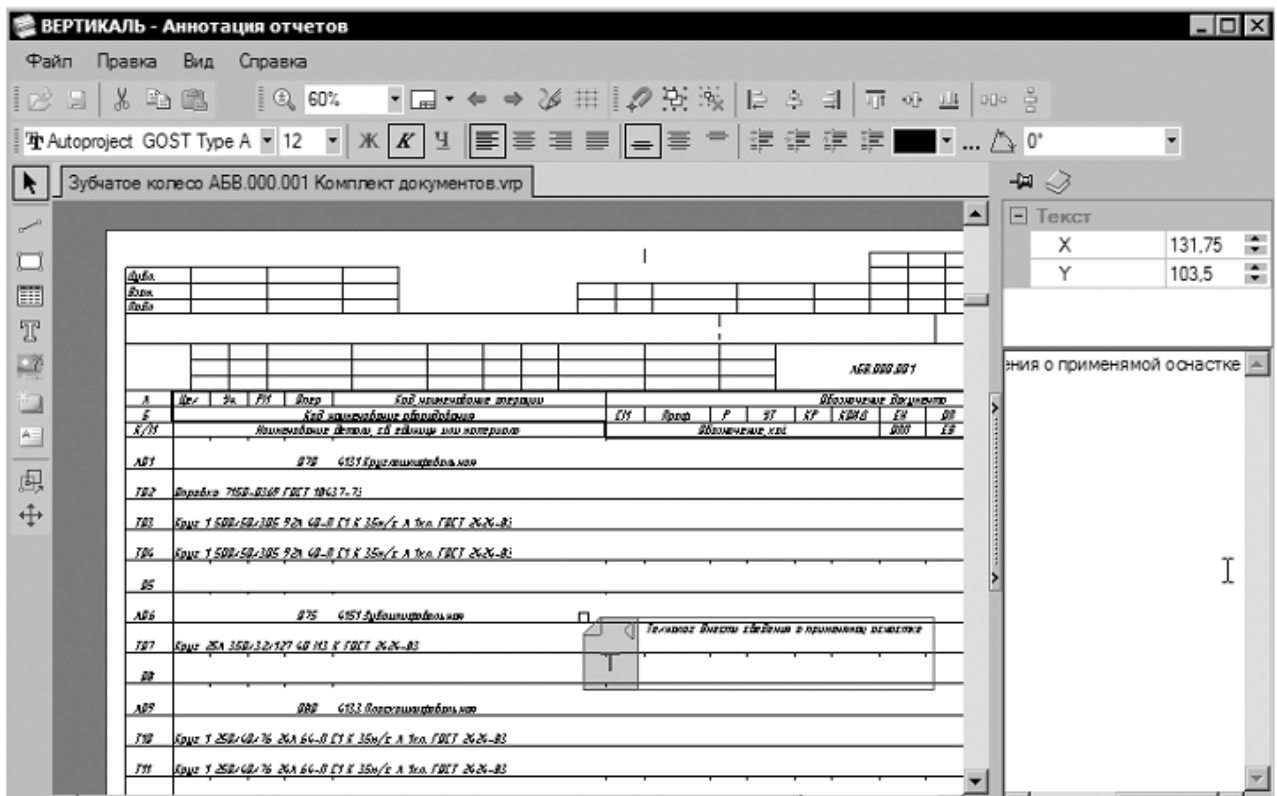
ВЕРТИКАЛЬ - Аннотация отчетов

Файл Правка Вид Справка

60%

Autoproject GOST Type A 12 Ж К Ч 0°

Зубчатое колесо АБВ.000.001 Комплект документов.vrp

Текст

| X | 131,75 |
|---|---|
| Y | 103,5 |

ения о применямой оснастке

Дубл.
Взам.
Подл.

АБВ.000.001

А Цех Уч. РМ Опер. Код наименование операции Обозначение документа
Б Код наименование оборудования СМ Проф. Р УТ КР КОИД ЕН ОП
К/М Наименование детали, сб. единицы или материала Обозначение, код ОПП ЕВ

А01 070 4131 Круглошлифовальная
Т02 Оправка 7150-0369 ГОСТ 18437-73
Т03 Круг 1 500х50х305 92А 40-П С1 К 35м/с А 1кл. ГОСТ 2424-83
Т04 Круг 1 500х50х305 92А 40-П С1 К 35м/с А 1кл. ГОСТ 2424-83
05
А06 075 4151 Зубошлифовальная
Т07 Круг 25А 350х32х127 40 МЗ К ГОСТ 2424-83
08
А09 080 4133 Плоскошлифовальная
Т10 Круг 1 250х40х76 24А 64-П С1 К 35м/с А 1кл. ГОСТ 2424-83
Т11 Круг 1 250х40х76 24А 64-П С1 К 35м/с А 1кл. ГОСТ 2424-83

Технолог: Внести сведения о применяемой оснастке